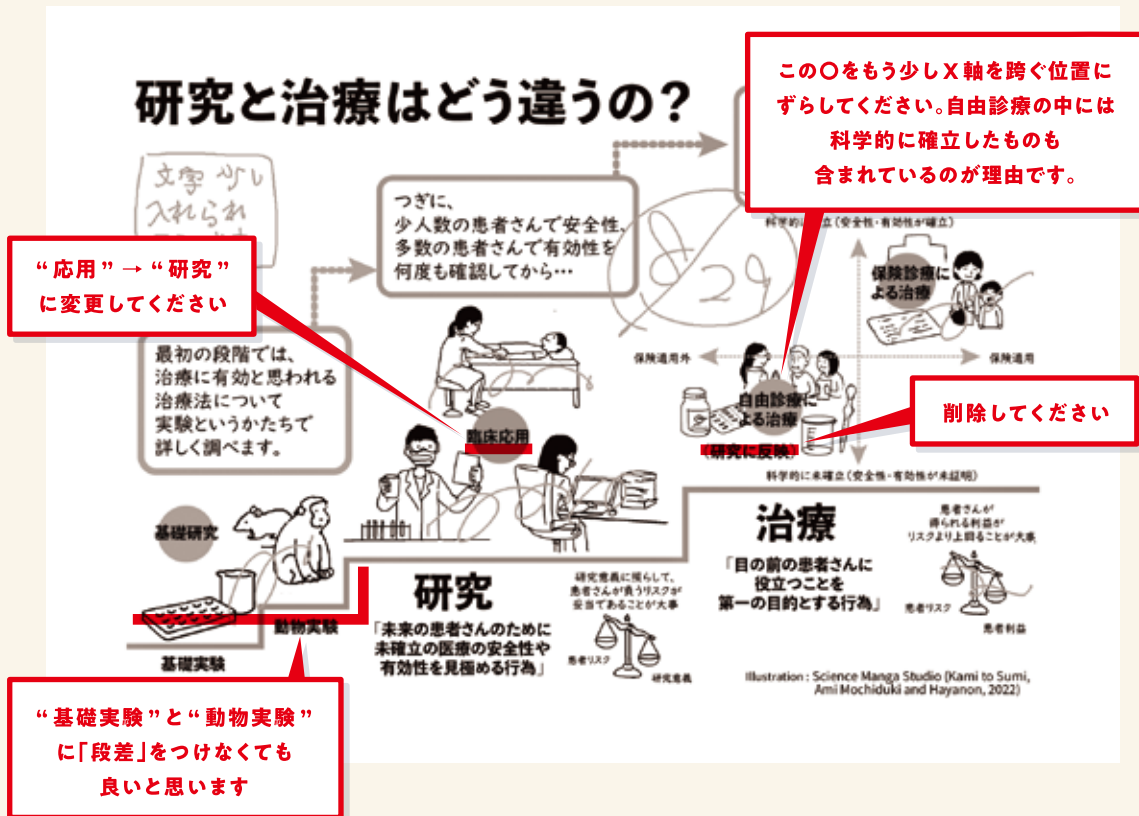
研究と治療はどう違うの？

この〇をもう少しＸ軸を跨ぐ位置にずらしてください。自由診療の中には科学的に確立したものも含まれているのが理由です。

文字 少し 入れられ

つぎに、少人数の患者さんで安全性、多数の患者さんで有効性を何度も確認してから…

“応用”→“研究”に変更してください

最初の段階では、治療に有効と思われる治療法について実験というかたちで詳しく調べます。

科学的に確立（安全性・有効性が確立）

保険診療による治療

保険適用外

保険適用

自由診療による治療

研究に反映

削除してください

臨床応用

科学的に未確立（安全性・有効性が未証明）

基礎研究

治療

「目の前の患者さんに役立つことを第一の目的とする行為」

患者さんが得られる利益がリスクより上回ることが大事

患者リスク

患者利益

研究

「未来の患者さんのために未確立の医療の安全性や有効性を見極める行為」

研究意義に照らして、患者さんが負うリスクが妥当であることが大事

患者リスク

研究意義

動物実験

基礎実験

Illustration : Science Manga Studio (Kami to Sumi, Ami Mochiduki and Hayanon, 2022)

“基礎実験”と“動物実験”に「段差」をつけなくても良いと思います